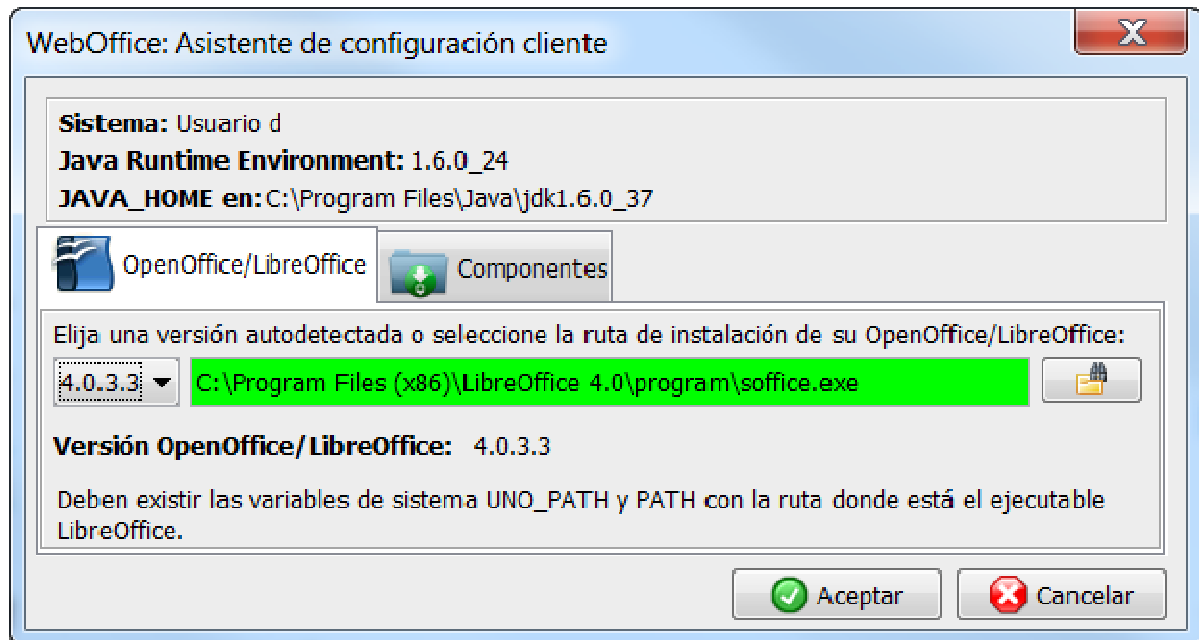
WebOffice: Asistente de configuración cliente

Sistema: Usuario d
Java Runtime Environment: 1.6.0_24
JAVA_HOME en: C:\Program Files\Java\jdk1.6.0_37

OpenOffice/LibreOffice

Componentes

Elija una versión autodetectada o seleccione la ruta de instalación de su OpenOffice/LibreOffice:

4.0.3.3

C:\Program Files (x86)\LibreOffice 4.0\program\soffice.exe

Versión OpenOffice/LibreOffice: 4.0.3.3

Deben existir las variables de sistema UNO_PATH y PATH con la ruta donde está el ejecutable LibreOffice.

Aceptar

Cancelar